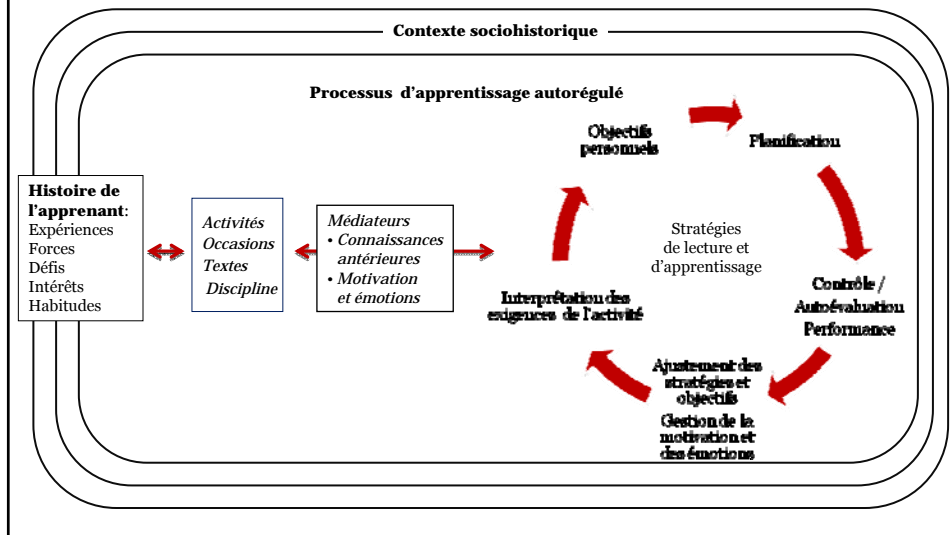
Contexte sociohistorique

Processus d'apprentissage autorégulé

Histoire de l'apprenant:
Expériences
Forces
Défis
Intérêts
Habitudes

Activités
Occasions
Textes
Discipline

Médiateurs
• Connaissances antérieures
• Motivation et émotions

Objectifs personnels

Planification

Contrôle / Autoévaluation Performance

Ajustement des stratégies et objectifs

Gestion de la motivation et des émotions

Interprétation des exigences de l'activité

Stratégies de lecture et d'apprentissage